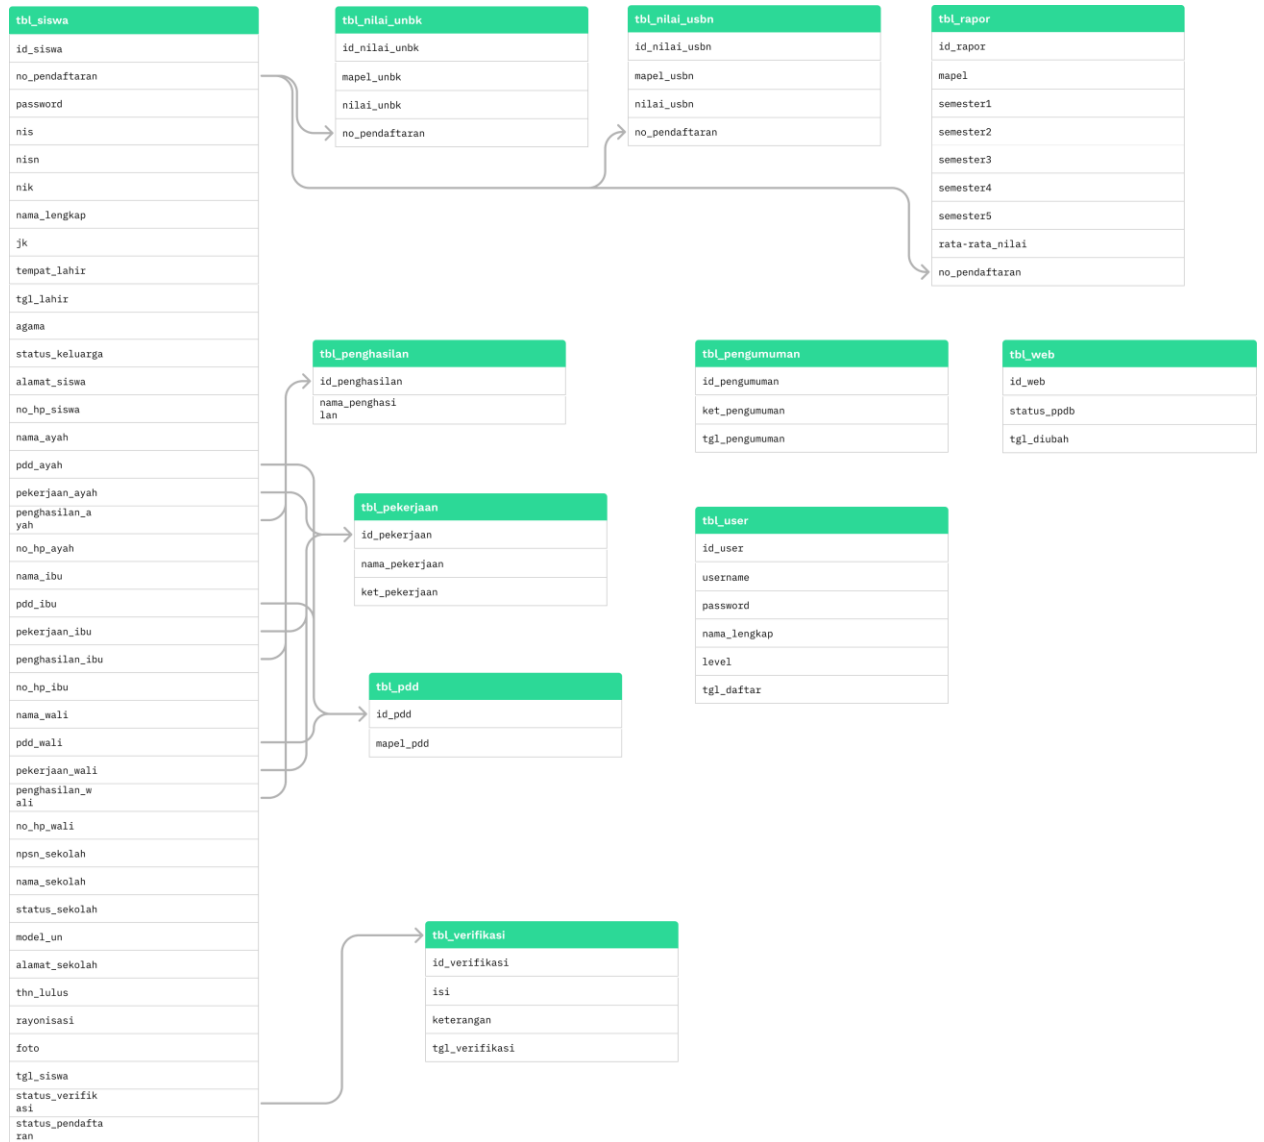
tbl_siswa
id_siswa
no_pendaftaran
password
nis
nisn
nik
nama_lengkap
jk
tempat_lahir
tgl_lahir
agama
status_keluarga
alamat_siswa
no_hp_siswa
nama_ayah
pdd_ayah
pekerjaan_ayah
penghasilan_ayah
no_hp_ayah
nama_ibu
pdd_ibu
pekerjaan_ibu
penghasilan_ibu
no_hp_ibu
nama_wali
pdd_wali
pekerjaan_wali
penghasilan_wali
no_hp_wali
npsn_sekolah
nama_sekolah
status_sekolah
model_un
alamat_sekolah
thn_lulus
rayonisasi
foto
tgl_siswa
status_verifikasi
status_pendaftaran

tbl_nilai_unbk
id_nilai_unbk
mapel_unbk
nilai_unbk
no_pendaftaran

tbl_nilai_usbn
id_nilai_usbn
mapel_usbn
nilai_usbn
no_pendaftaran

tbl_rapor
id_rapor
mapel
semester1
semester2
semester3
semester4
semester5
rata-rata_nilai
no_pendaftaran

tbl_penghasilan
id_penghasilan
nama_penghasilan

tbl_pengumuman
id_pengumuman
ket_pengumuman
tgl_pengumuman

tbl_web
id_web
status_ppdb
tgl_diubah

tbl_pekerjaan
id_pekerjaan
nama_pekerjaan
ket_pekerjaan

tbl_user
id_user
username
password
nama_lengkap
level
tgl_daftar

tbl_pdd
id_pdd
mapel_pdd

tbl_verifikasi
id_verifikasi
isi
keterangan
tgl_verifikasi